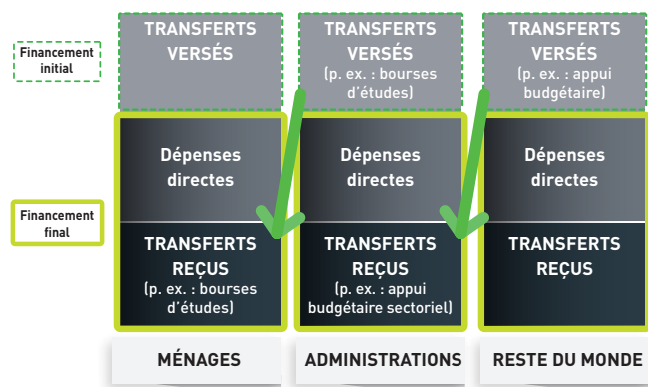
Financement initial

Financement final

TRANSFERTS VERSÉS

Dépenses directes

TRANSFERTS REÇUS (p. ex. : bourses d'études)

MÉNAGES

TRANSFERTS VERSÉS (p. ex. : bourses d'études)

Dépenses directes

TRANSFERTS REÇUS (p. ex. : appui budgétaire sectoriel)

ADMINISTRATIONS

TRANSFERTS VERSÉS (p. ex. : appui budgétaire)

Dépenses directes

TRANSFERTS REÇUS

RESTE DU MONDE